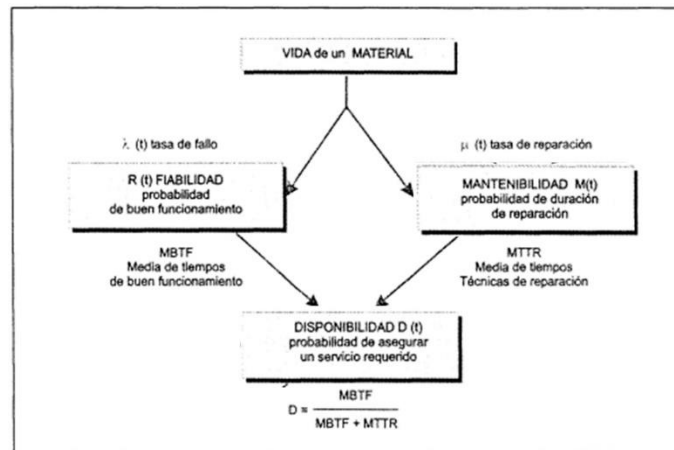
VIDA de un MATERIAL

$\lambda$ (t) tasa de fallo

$\mu$ (t) tasa de reparación

R (t) FIABILIDAD
probabilidad
de buen funcionamiento

MANTENIBILIDAD M(t)
probabilidad de duración
de reparación

MBTF
Media de tiempos
de buen funcionamiento

MTTR
Media de tiempos
Técnicas de reparación

DISPONIBILIDAD D (t)
probabilidad de asegurar
un servicio requerido

$D = \frac{MBTF}{MBTF + MTTR}$